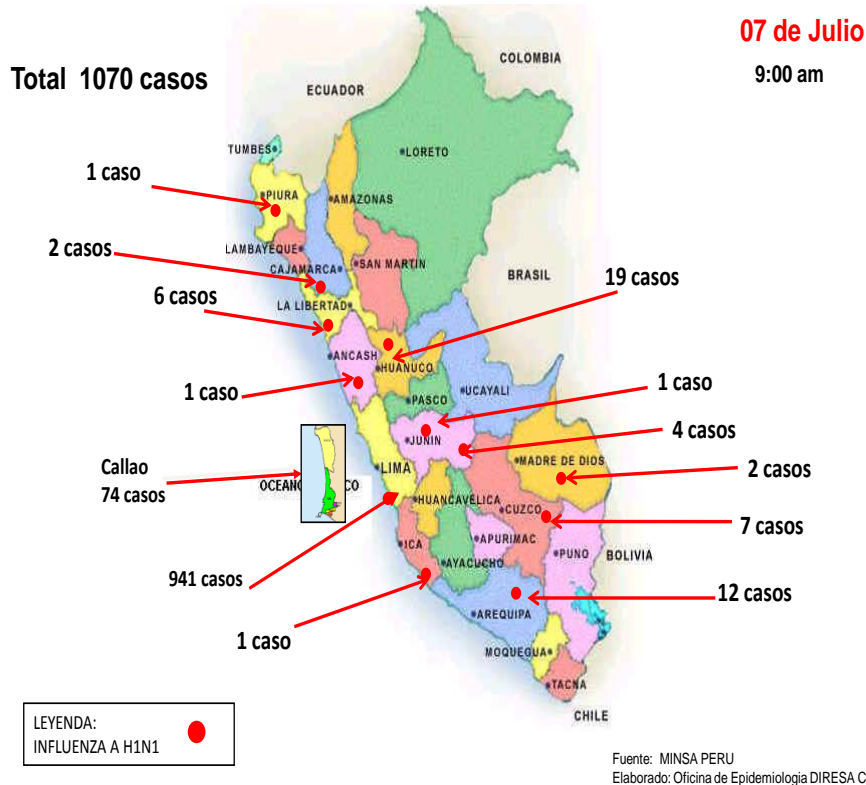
07 de Julio
9:00 am

Total 1070 casos

COLOMBIA
ECUADOR
TUMBES
LORETO
PIURA
AMAZONAS
LAMBAYEQUE
CAJAMARCA
SAN MARTIN
BRASIL
LA LIBERTAD
ANCASH
HUANUCO
UCAYALI
PASCO
JUNIN
LIMA
MADRE DE DIOS
HUANCAVELICA
CUZCO
APURIMAC
ICA
AYACUCHO
PUNO
BOLIVIA
AREQUIPA
MOQUEGUA
TACNA
CHILE
OCEANO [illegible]CO

1 caso
2 casos
6 casos
19 casos
1 caso
1 caso
4 casos
Callao
74 casos
2 casos
7 casos
941 casos
12 casos
1 caso

LEYENDA:
INFLUENZA A H1N1

Fuente: MINSA PERU
Elaborado: Oficina de Epidemiologia DIRESA C